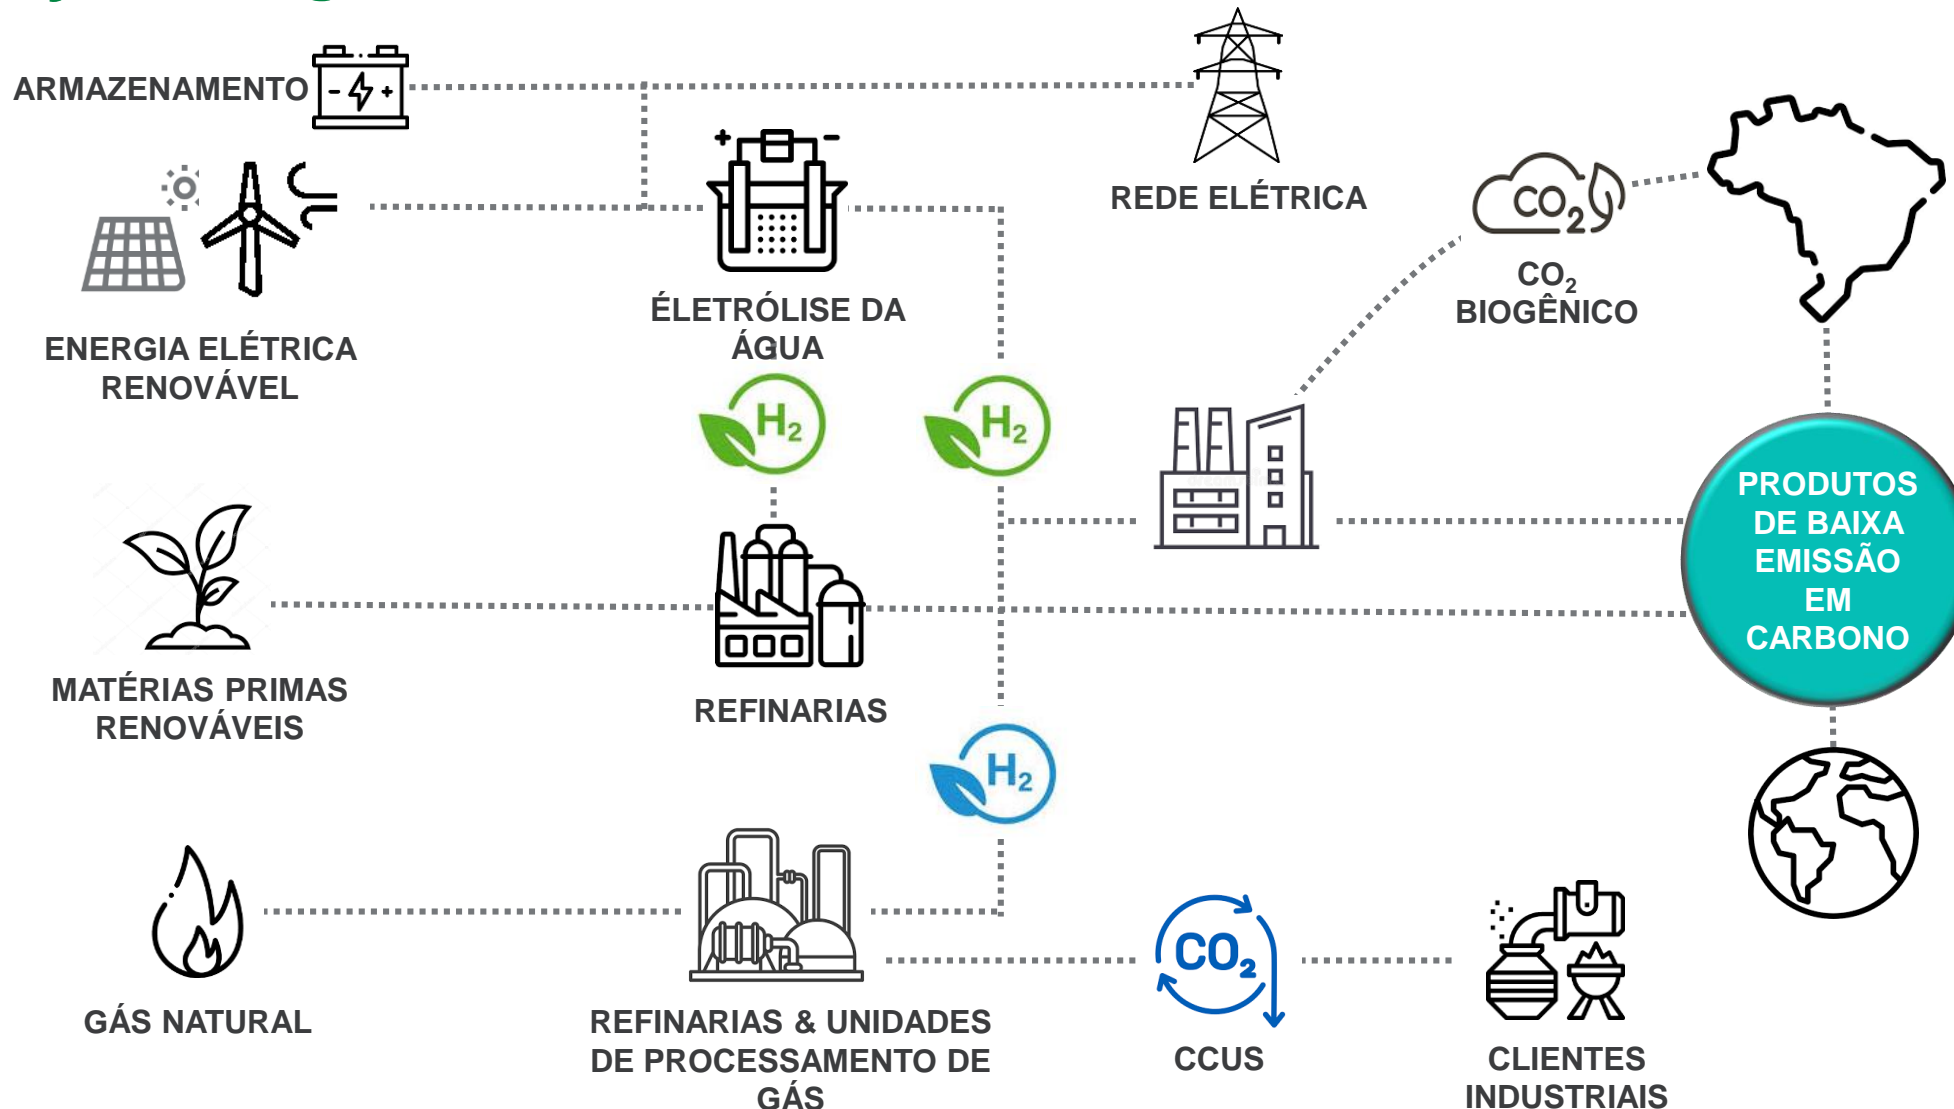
ARMAZENAMENTO

REDE ELÉTRICA

ENERGIA ELÉTRICA RENOVÁVEL

ÉLETRÓLISE DA ÁGUA

$CO_2$

$CO_2$ BIOGÊNICO

$H_2$

$H_2$

PRODUTOS DE BAIXA EMISSÃO EM CARBONO

MATÉRIAS PRIMAS RENOVÁVEIS

REFINARIAS

$H_2$

GÁS NATURAL

REFINARIAS & UNIDADES DE PROCESSAMENTO DE GÁS

$CO_2$

CCUS

CLIENTES INDUSTRIAIS